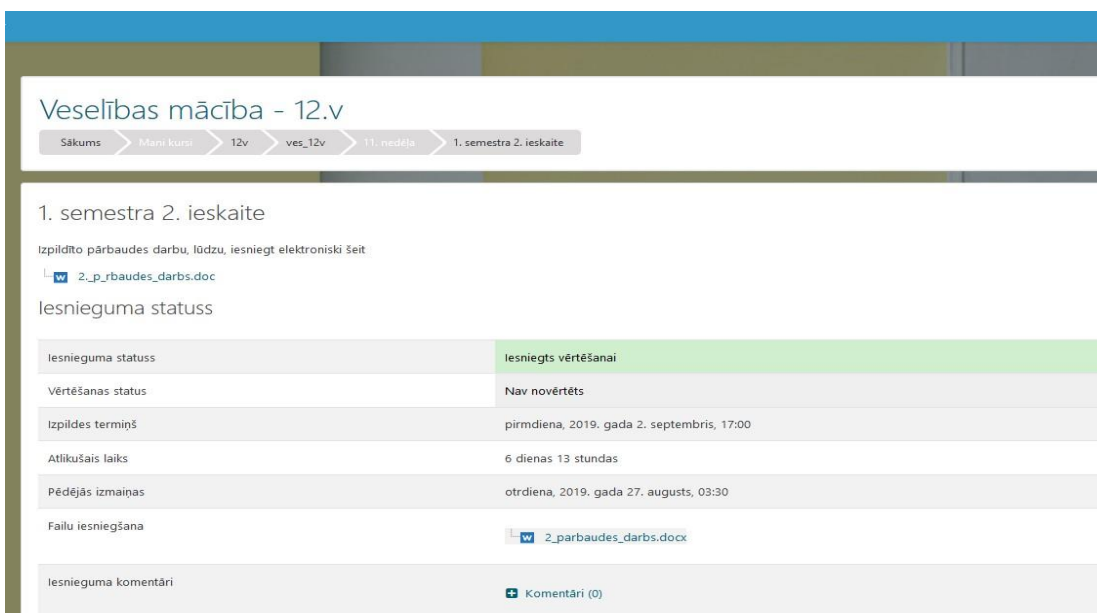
Veselības mācība - 12.v

Sākums | Mani kursi | 12v | ves_12v | 11. nedēļa | 1. semestra 2. ieskaite

1. semestra 2. ieskaite

Izpildīto pārbaudes darbu, lūdzu, iesniegt elektroniski šeit

2._p_rbaudes_darbs.doc

Iesnieguma statuss

| | |
|---|---|
| Iesnieguma statuss | Iesniegts vērtēšanai |
| Vērtēšanas status | Nav novērtēts |
| Izpildes termiņš | pirmdiena, 2019. gada 2. septembris, 17:00 |
| Atlikušais laiks | 6 dienas 13 stundas |
| Pēdējās izmaiņas | otrdiena, 2019. gada 27. augusts, 03:30 |
| Failu iesniegšana | 2_parbaudes_darbs.docx |
| Iesnieguma komentāri | Komentāri (0) |